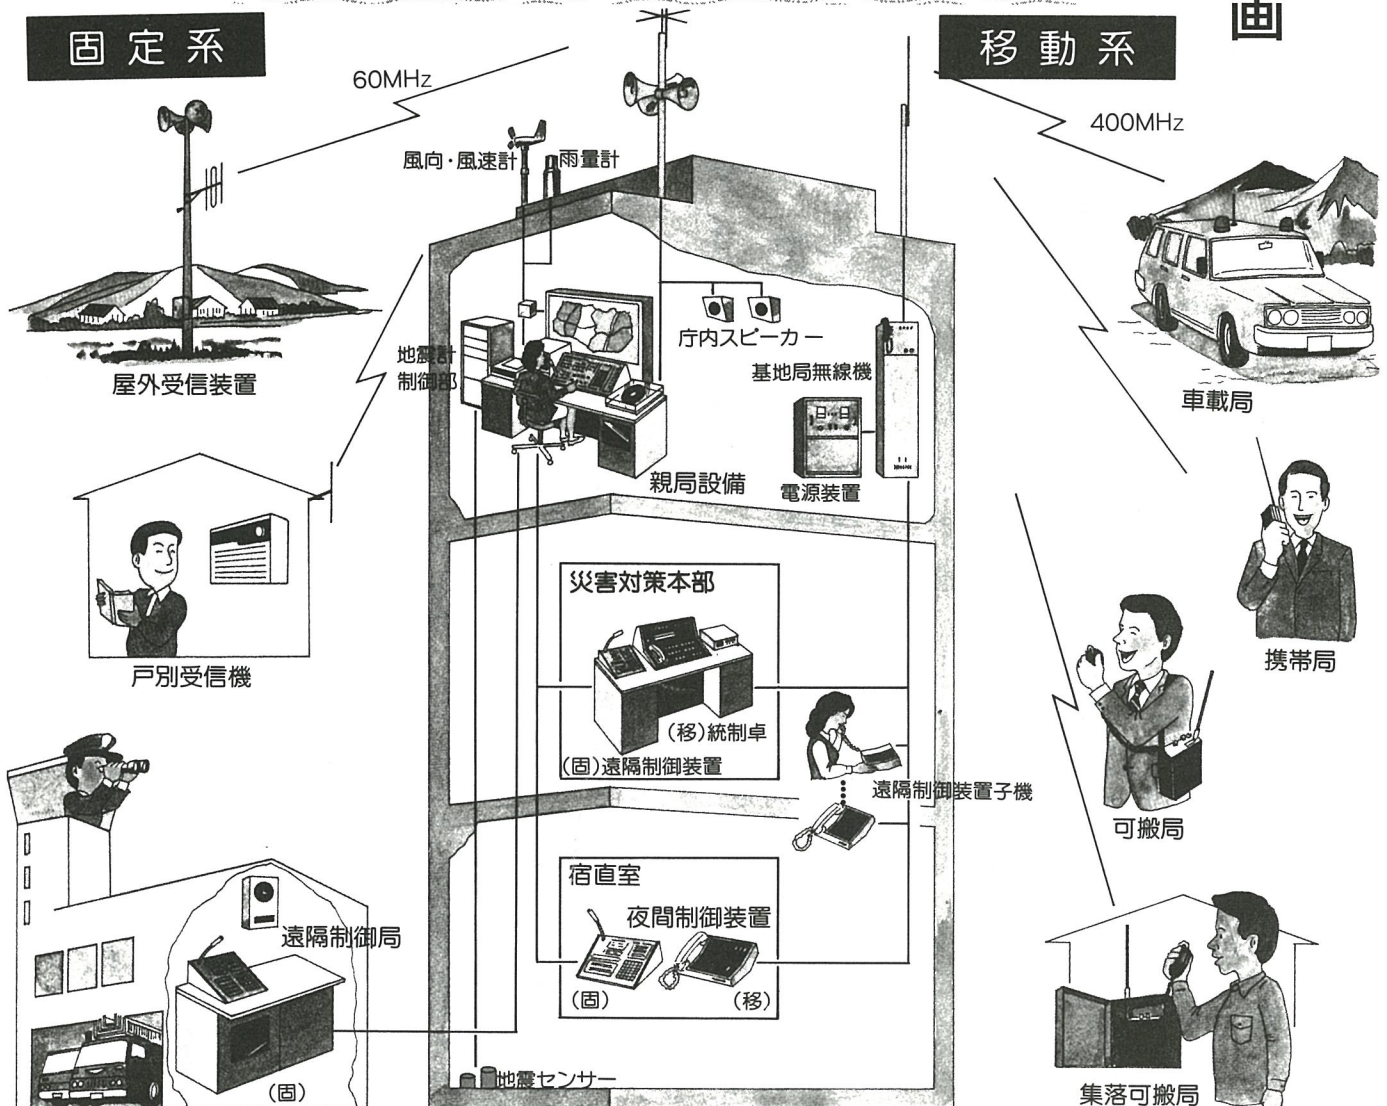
画

固定系

移動系

60MHz

400MHz

風向・風速計

雨量計

屋外受信装置

地震計制御部

庁内スピーカー

基地局無線機

車載局

親局設備

電源装置

戸別受信機

携帯局

災害対策本部

(移)統制卓

(固)遠隔制御装置

遠隔制御装置子機

可搬局

宿直室

夜間制御装置

遠隔制御局

(固)

(移)

(固)

地震センサー

集落可搬局